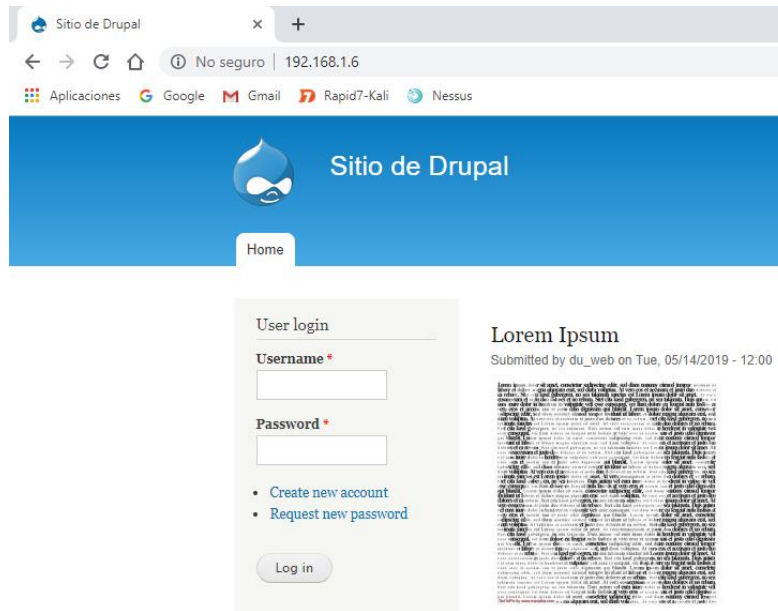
Sitio de Drupal ×  +

← → C ⌂ ⓘ No seguro | 192.168.1.6

Aplicaciones  Google  Gmail  Rapid7-Kali  Nessus

Sitio de Drupal

Home

User login

Username *

Password *

• Create new account
• Request new password

Log in

Lorem Ipsum

Submitted by du_web on Tue, 05/14/2019 - 12:00

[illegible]